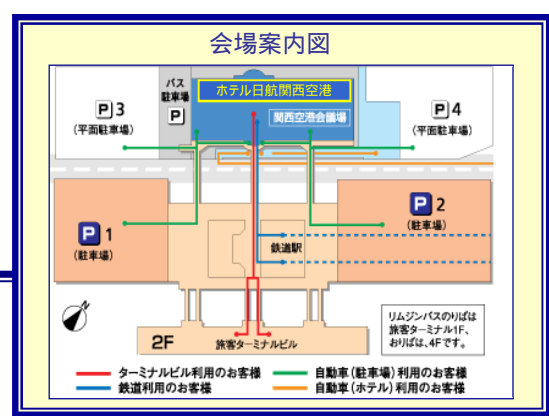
会場案内図

バス駐車場
P

ホテル日航関西空港

関西空港会議場

P 3
（平面駐車場）

P 4
（平面駐車場）

P 1
（駐車場）

P 2
（駐車場）

鉄道駅

リムジンバスのりばは旅客ターミナル1F、おりばは、4Fです。

2F

旅客ターミナルビル

ターミナルビル利用のお客様
鉄道利用のお客様
自動車（駐車場）利用のお客様
自動車（ホテル）利用のお客様